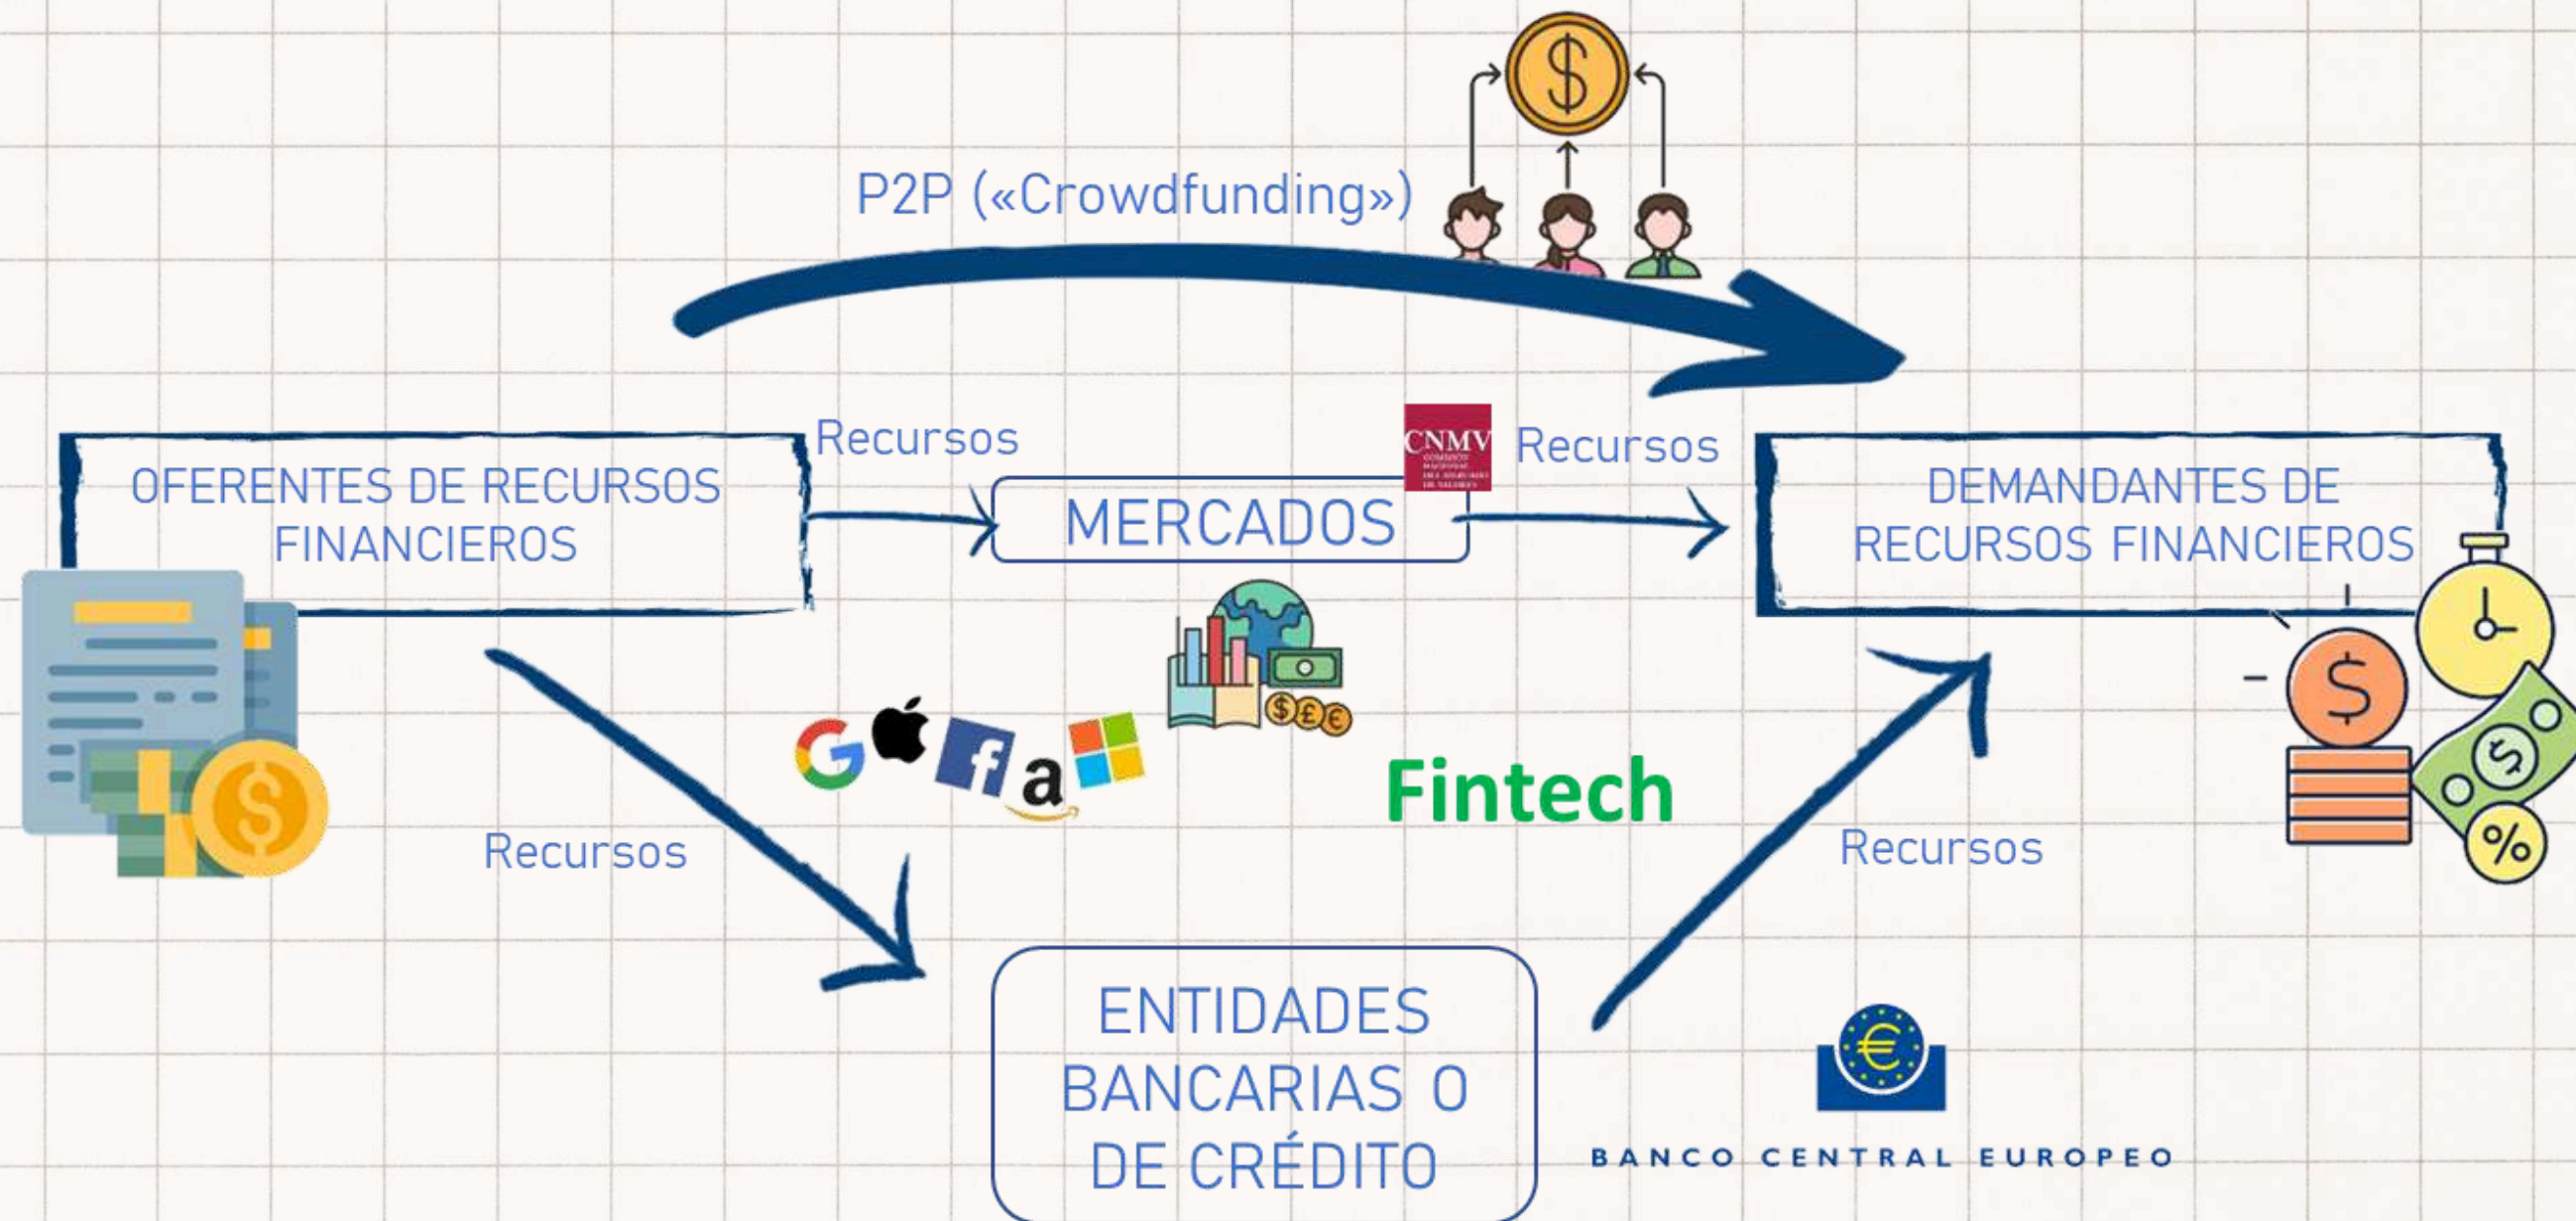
P2P («Crowdfunding»)

OFERENTES DE RECURSOS FINANCIEROS

Recursos

MERCADOS

CNMV

Recursos

DEMANDANTES DE RECURSOS FINANCIEROS

Fintech

Recursos

Recursos

ENTIDADES BANCARIAS O DE CRÉDITO

BANCO CENTRAL EUROPEO